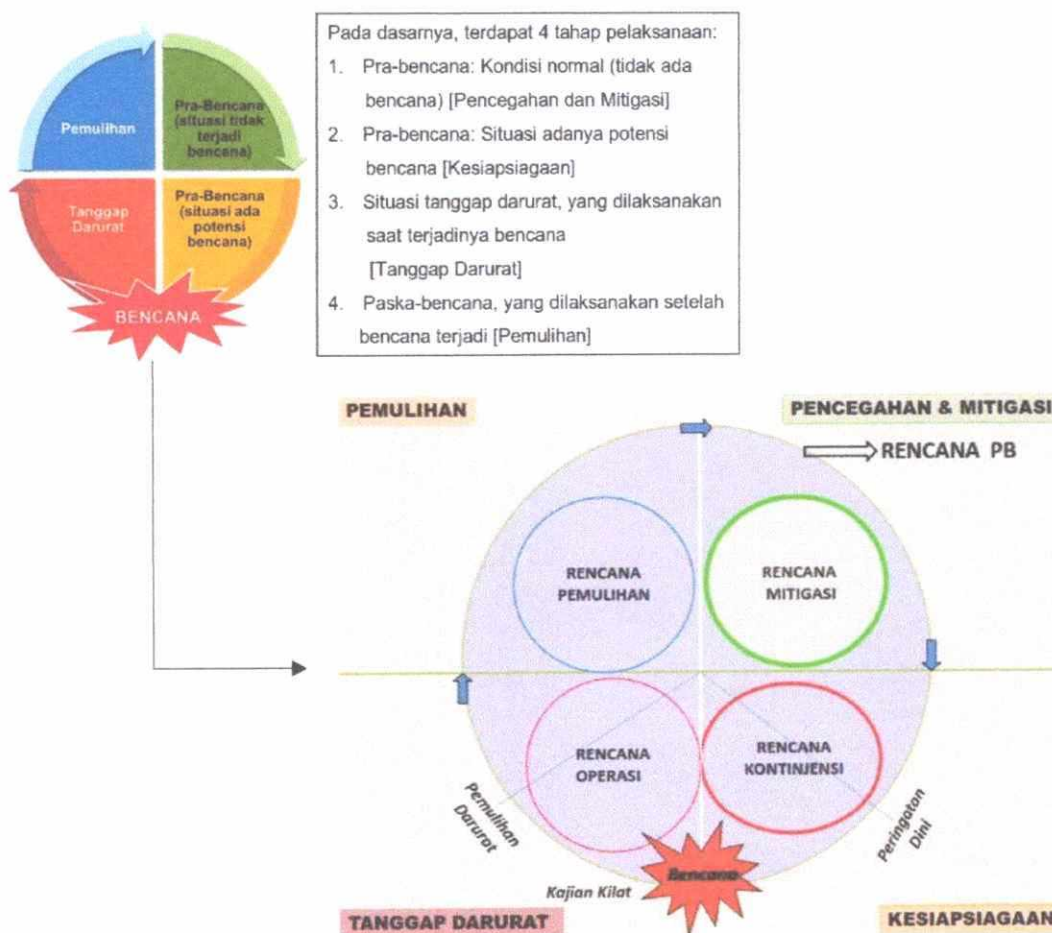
Pemulihan

Pra-Bencana (situasi tidak terjadi bencana)

Tanggap Darurat

Pra-Bencana (situasi ada potensi bencana)

BENCANA

Pada dasarnya, terdapat 4 tahap pelaksanaan:

1. Pra-bencana: Kondisi normal (tidak ada bencana) [Pencegahan dan Mitigasi]
2. Pra-bencana: Situasi adanya potensi bencana [Kesiapsiagaan]
3. Situasi tanggap darurat, yang dilaksanakan saat terjadinya bencana [Tanggap Darurat]
4. Paska-bencana, yang dilaksanakan setelah bencana terjadi [Pemulihan]

PEMULIHAN

PENCEGAHAN & MITIGASI

RENCANA PB

RENCANA PEMULIHAN

RENCANA MITIGASI

RENCANA OPERASI

RENCANA KONTINJENSI

Pemulihan Darurat

Peringatan Dini

Bencana

Kajian Kilat

TANGGAP DARURAT

KESIAPSIAGAAN